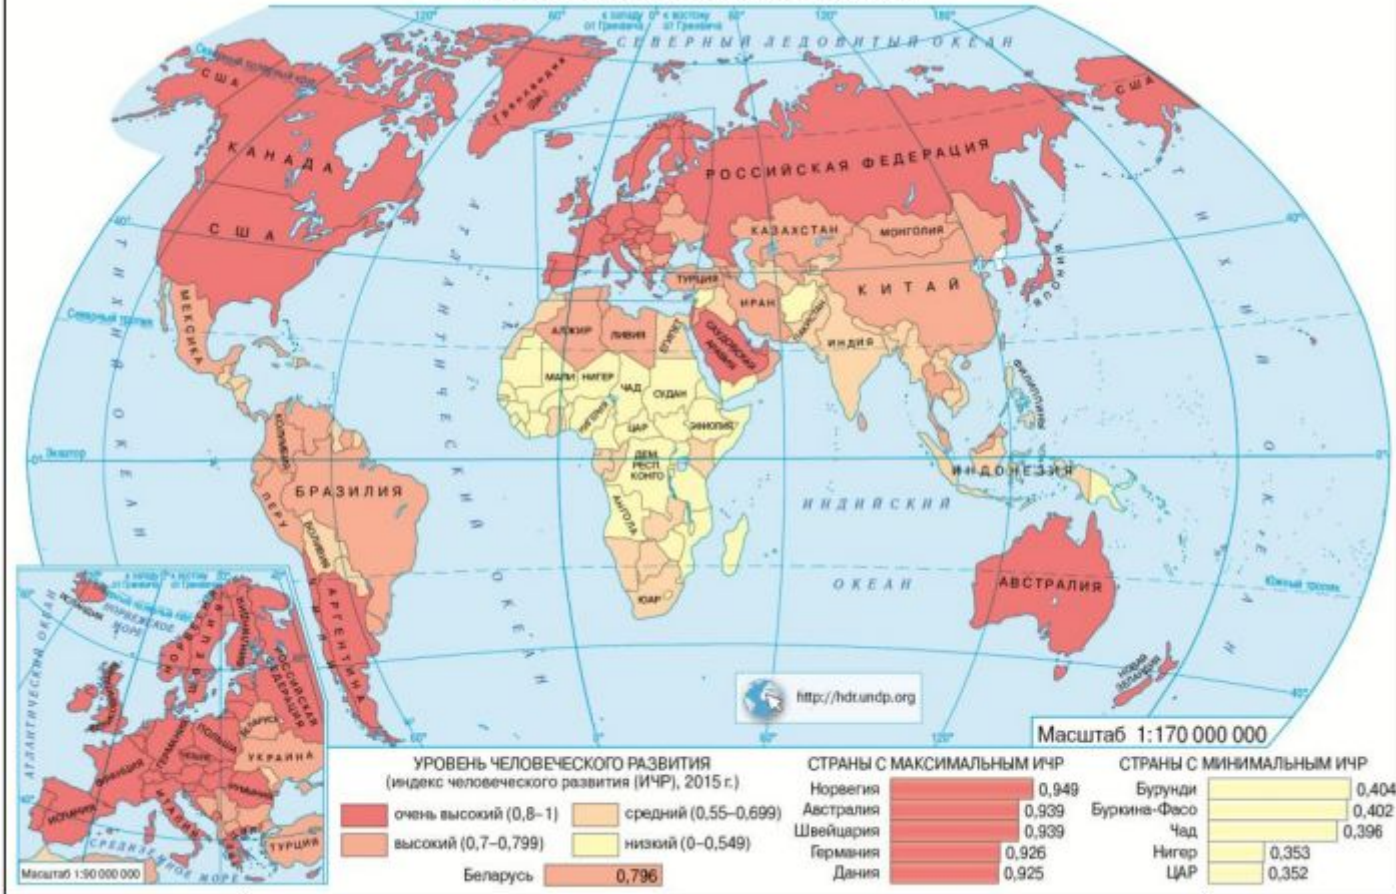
120° 60° к западу от Гринвича 0° к востоку от Гринвича 60° 120° 180°

СЕВЕРНЫЙ ЛЕДОВИТЫЙ ОКЕАН

Северный полярный круг

США

Гренландия (Дан.)

КАНАДА

США

РОССИЙСКАЯ ФЕДЕРАЦИЯ

США

КАЗАХСТАН

МОНГОЛИЯ

ТУРЦИЯ

ИРАН

КИТАЙ

ЯПОНИЯ

МЕКСИКА

Северный тропик

АЛЖИР

ЛИВИЯ

ЕГИПЕТ

САУДОВСКАЯ АРАВИЯ

ИНДИЯ

ПАКИСТАН

МАЛИ

НИГЕР

ЧАД

СУДАН

НИГЕРИЯ

ЦАР

ЭФИОПИЯ

ФИЛИППИНЫ

Экватор

КОЛУМБИЯ

ДЕМ. РЕСП. КОНГО

БРАЗИЛИЯ

ПЕРУ

АНГОЛА

ИНДОНЕЗИЯ

БОЛИВИЯ

ИНДИЙСКИЙ

ОКЕАН

АРГЕНТИНА

ЮАР

АВСТРАЛИЯ

Южный тропик

ТИХИЙ ОКЕАН

АТЛАНТИЧЕСКИЙ ОКЕАН

ТИХИЙ ОКЕАН

НОВАЯ ЗЕЛАНДИЯ

http://hdr.undp.org

Масштаб 1:170 000 000

к западу от Гринвича 0° к востоку от Гринвича

ИСЛАНДИЯ

НОРВЕЖСКОЕ МОРЕ

НОРВЕГИЯ

ШВЕЦИЯ

ФИНЛЯНДИЯ

РОССИЙСКАЯ ФЕДЕРАЦИЯ

АТЛАНТИЧЕСКИЙ ОКЕАН

БЕЛАРУСЬ

ПОЛЬША

ГЕРМАНИЯ

ФРАНЦИЯ

УКРАИНА

ИСПАНИЯ

ИТАЛИЯ

СРЕДИЗЕМНОЕ МОРЕ

ТУРЦИЯ

Масштаб 1:90 000 000

УРОВЕНЬ ЧЕЛОВЕЧЕСКОГО РАЗВИТИЯ
(индекс человеческого развития (ИЧР), 2015 г.)

очень высокий (0,8–1)

средний (0,55–0,699)

высокий (0,7–0,799)

низкий (0–0,549)

Беларусь 0,796

СТРАНЫ С МАКСИМАЛЬНЫМ ИЧР

| Норвегия | 0,949 |
|---|---|
| Австралия | 0,939 |
| Швейцария | 0,939 |
| Германия | 0,926 |
| Дания | 0,925 |

СТРАНЫ С МИНИМАЛЬНЫМ ИЧР

| Бурунди | 0,404 |
|---|---|
| Буркина-Фасо | 0,402 |
| Чад | 0,396 |
| Нигер | 0,353 |
| ЦАР | 0,352 |